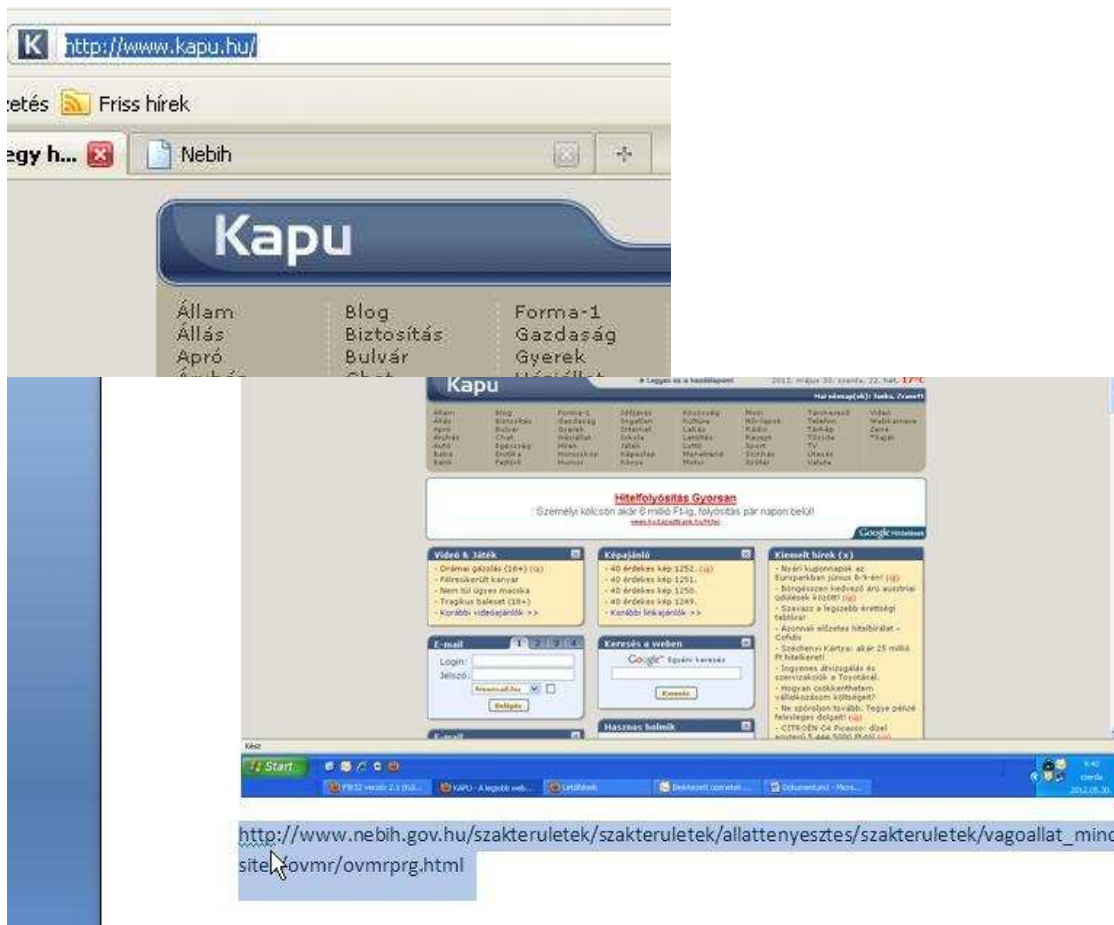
http://www.kapu.hu/

zetés Friss hírek

egy h... Nebih

Kapu

Állam
Állás
Apró

Blog
Biztosítás
Bulvár

Forma-1
Gazdaság
Gyerek

Kapu

Hitelfolyósítás Gyorsan

Személyi kölcsön akár 6 millió Ft-ig, folyósítás pár napon belül!

Videó & Játék

- Drámai gázolás (18+)
- Félresikerült kanyar
- Nem túl ügyes macska
- Tragikus baleset (18+)
- Korábbi videóajánlók >>

Képajánló

- 40 érdekes kép 1252.
- 40 érdekes kép 1251.
- 40 érdekes kép 1250.
- 40 érdekes kép 1249.
- Korábbi linkajánlók >>

Kiemelt hírek (x)

E-mail

Login:
Jelszó:

Belépés

Keresés a weben

Keresés

Hasznos holmik

Kész

Start

http://www.nebih.gov.hu/szakteruletek/szakteruletek/allattenyesztes/szakteruletek/vagoallat_minc
site/ovmr/ovmrprg.html